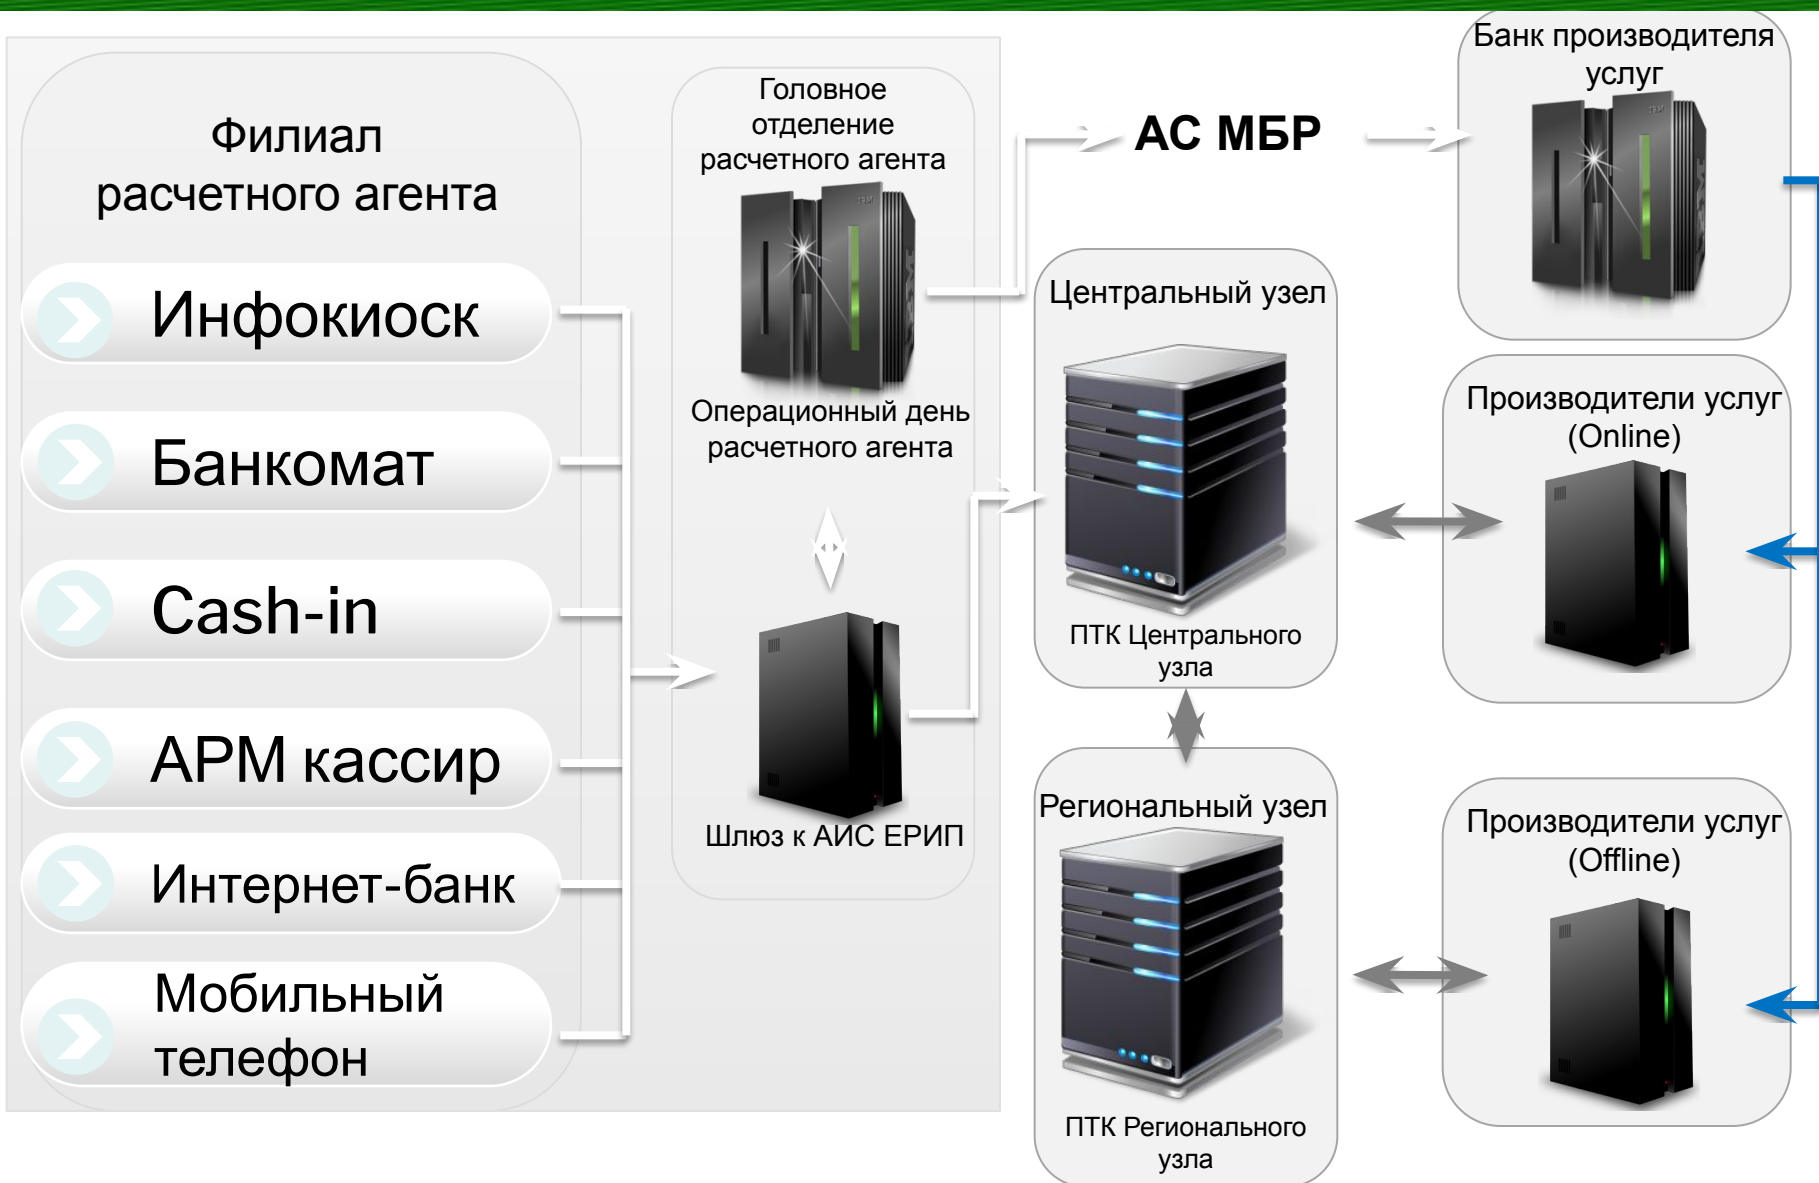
Филиал расчетного агента

Инфокиоск

Банкомат

Cash-in

АРМ кассир

Интернет-банк

Мобильный телефон

Головное отделение расчетного агента

Операционный день расчетного агента

Шлюз к АИС ЕРИП

АС МБР

Банк производителя услуг

Центральный узел

ПТК Центрального узла

Региональный узел

ПТК Регионального узла

Производители услуг (Online)

Производители услуг (Offline)